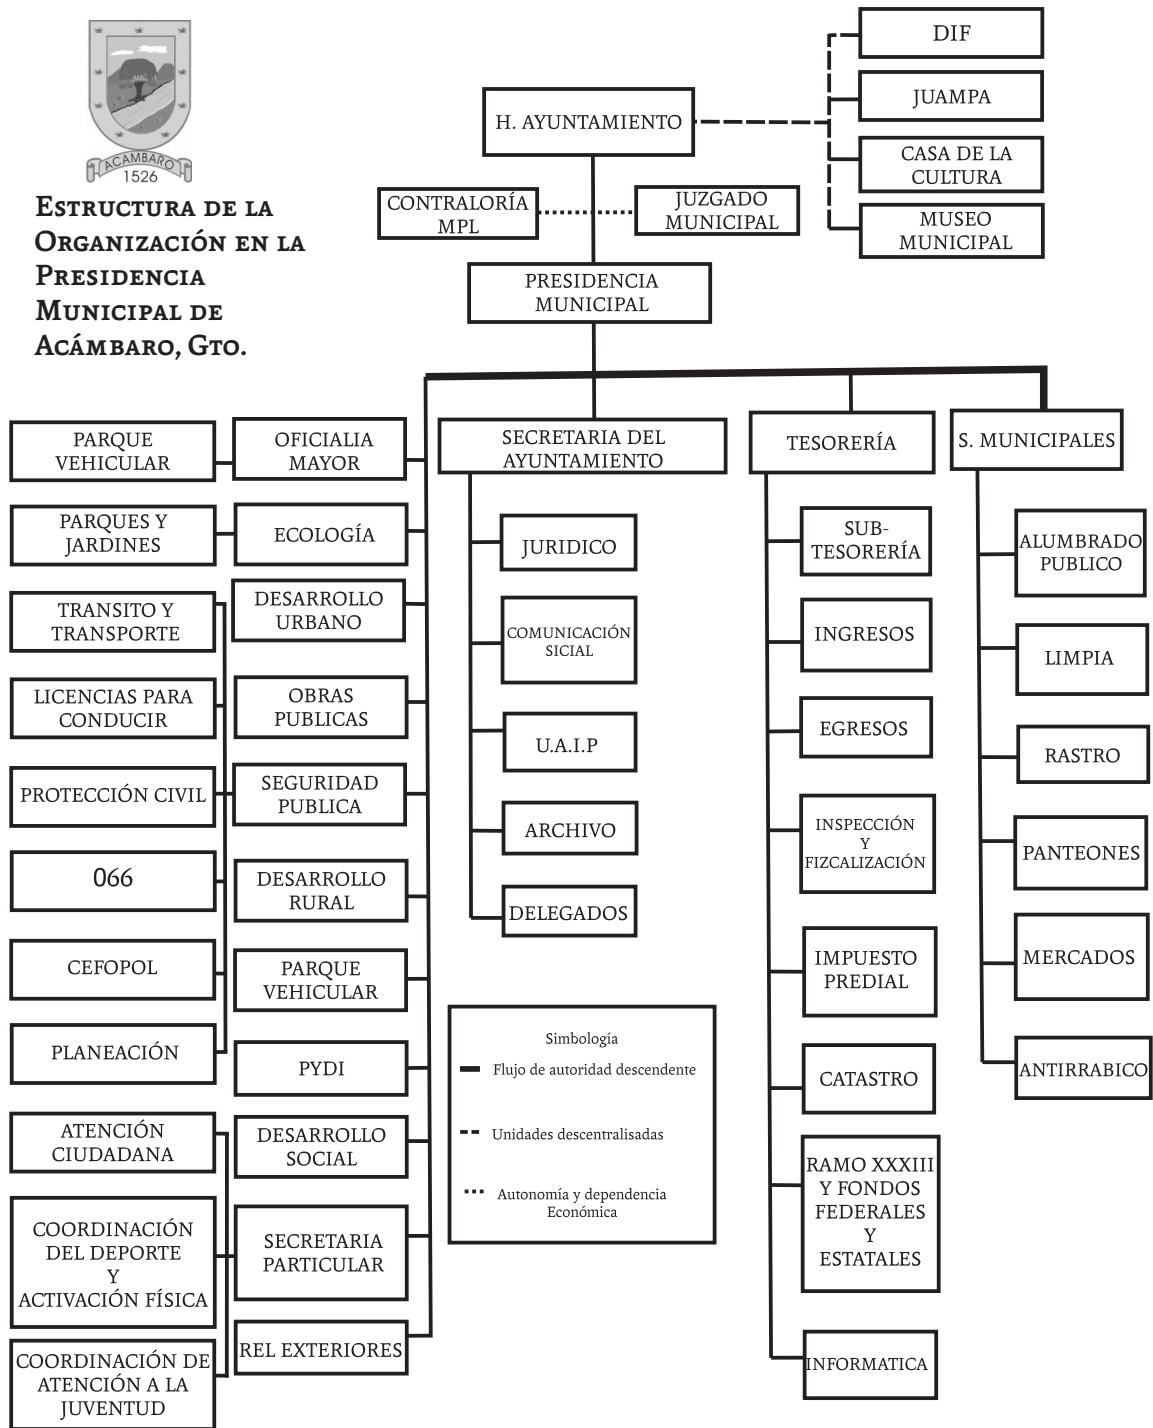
ACAMBARO
1526

Estructura de la Organización en la Presidencia Municipal de Acámbaro, Gto.

H. AYUNTAMIENTO

DIF

JUAMPA

CASA DE LA CULTURA

MUSEO MUNICIPAL

CONTRALORÍA MPL

JUZGADO MUNICIPAL

PRESIDENCIA MUNICIPAL

PARQUE VEHICULAR

OFICIALIA MAYOR

PARQUES Y JARDINES

ECOLOGÍA

TRANSITO Y TRANSPORTE

DESARROLLO URBANO

LICENCIAS PARA CONDUCIR

OBRAS PUBLICAS

PROTECCIÓN CIVIL

SEGURIDAD PUBLICA

066

DESARROLLO RURAL

CEFOPOL

PARQUE VEHICULAR

PLANEACIÓN

PYDI

ATENCIÓN CIUDADANA

DESARROLLO SOCIAL

COORDINACIÓN DEL DEPORTE Y ACTIVACIÓN FÍSICA

SECRETARIA PARTICULAR

COORDINACIÓN DE ATENCIÓN A LA JUVENTUD

REL EXTERIORES

SECRETARIA DEL AYUNTAMIENTO

JURIDICO

COMUNICACIÓN SICIAL

U.A.I.P

ARCHIVO

DELEGADOS

Simbología
Flujo de autoridad descendente
Unidades descentralisadas
Autonomía y dependencia Económica

TESORERÍA

SUB-TESORERÍA

INGRESOS

EGRESOS

INSPECCIÓN Y FIZCALIZACIÓN

IMPUESTO PREDIAL

CATASTRO

RAMO XXXIII Y FONDOS FEDERALES Y ESTATALES

INFORMATICA

S. MUNICIPALES

ALUMBRADO PUBLICO

LIMPIA

RASTRO

PANTEONES

MERCADOS

ANTIRRABICO